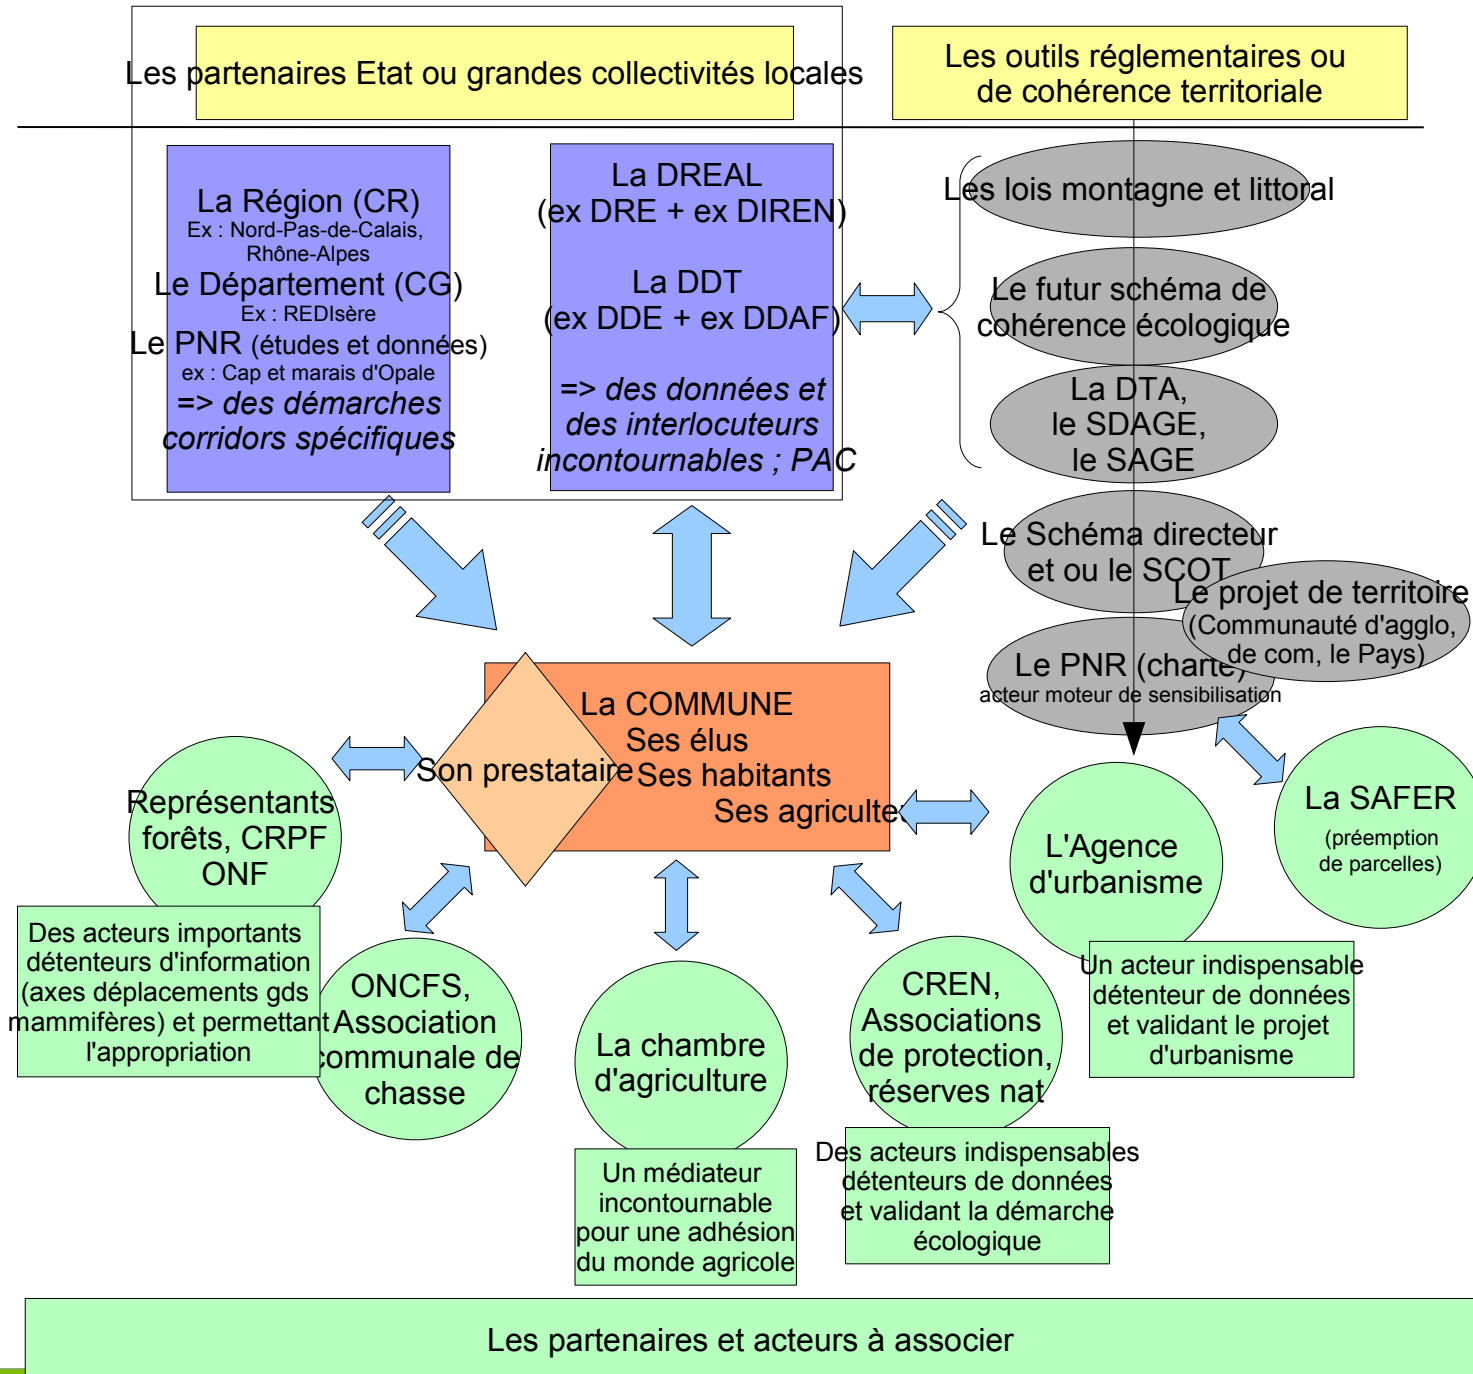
Les partenaires Etat ou grandes collectivités locales

Les outils réglementaires ou de cohérence territoriale

La Région (CR)
Ex : Nord-Pas-de-Calais, Rhône-Alpes
Le Département (CG)
Ex : REDIsère
Le PNR (études et données)
ex : Cap et marais d'Opale
=> des démarches corridors spécifiques

La DREAL (ex DRE + ex DIREN)
La DDT (ex DDE + ex DDAF)
=> des données et des interlocuteurs incontournables ; PAC

Les lois montagne et littoral

Le futur schéma de cohérence écologique

La DTA, le SDAGE, le SAGE

Le Schéma directeur et ou le SCOT

Le projet de territoire (Communauté d'agglo, de com, le Pays)

Le PNR (charte)
acteur moteur de sensibilisation

Son prestataire

La COMMUNE
Ses élus
Ses habitants
Ses agriculte

Représentants forêts, CRPF ONF

Des acteurs importants détenteurs d'information (axes déplacements gds mammifères) et permettant l'appropriation

ONCFS, Association communale de chasse

La chambre d'agriculture

Un médiateur incontournable pour une adhésion du monde agricole

CREN, Associations de protection, réserves nat

Des acteurs indispensables détenteurs de données et validant la démarche écologique

L'Agence d'urbanisme

Un acteur indispensable détenteur de données et validant le projet d'urbanisme

La SAFER
(préemption de parcelles)

Les partenaires et acteurs à associer